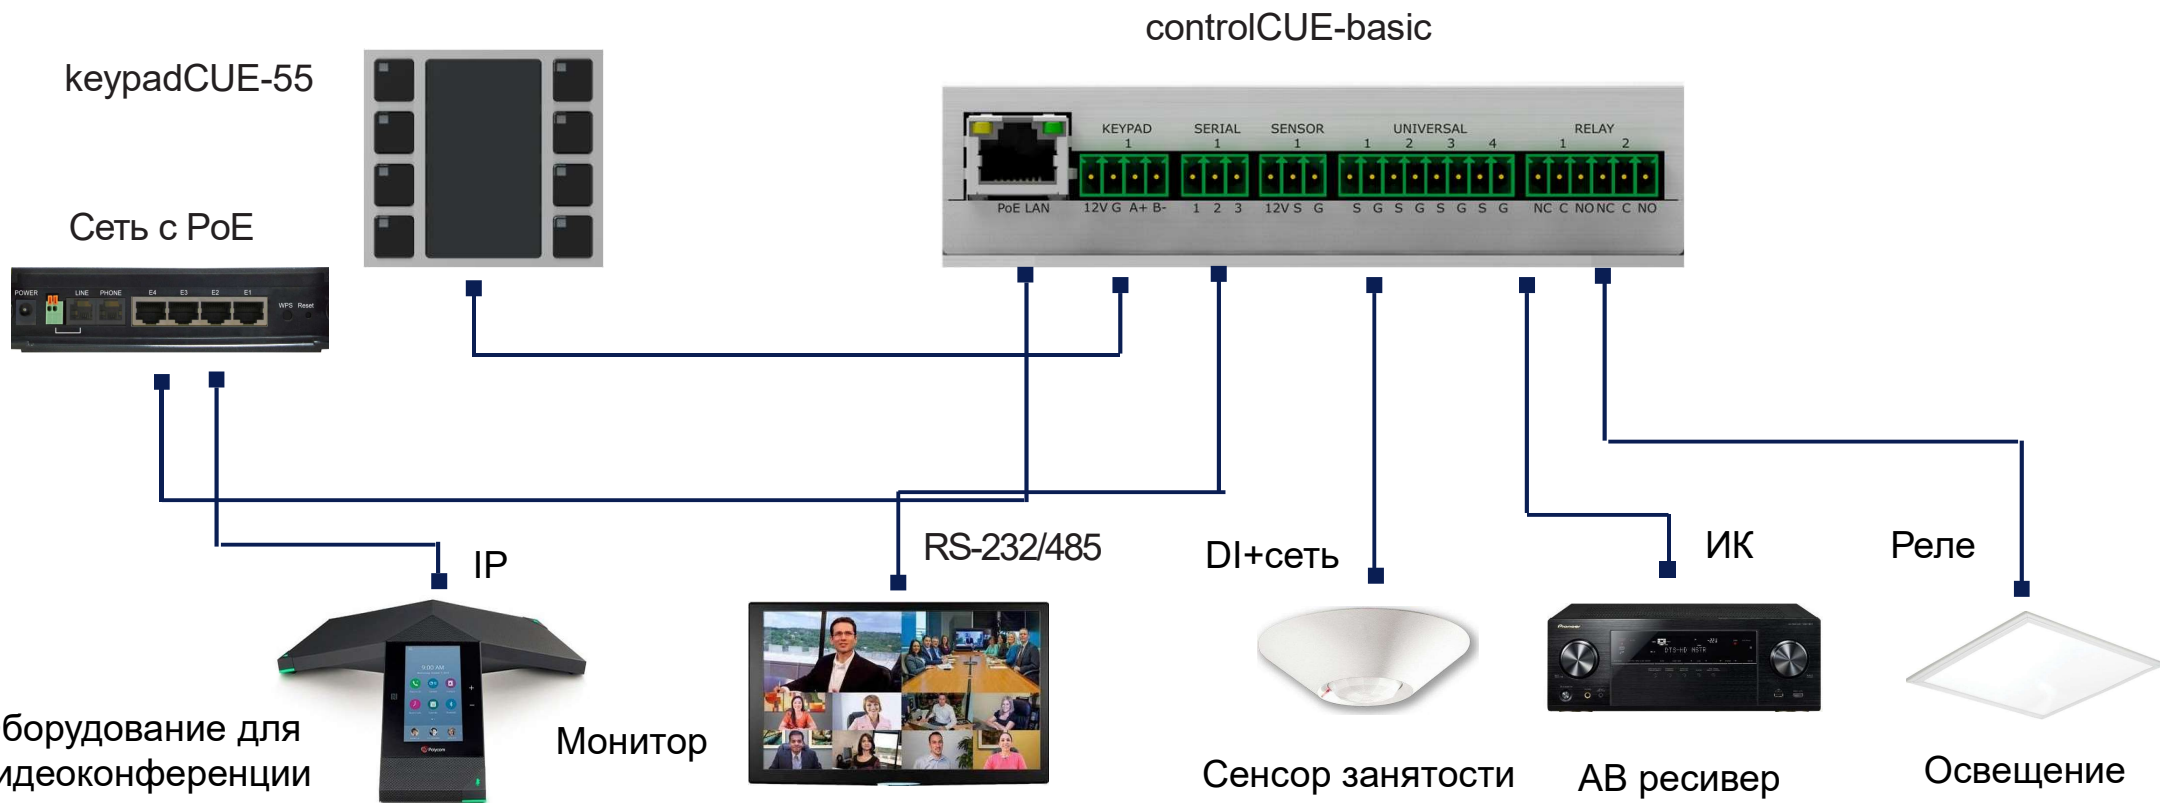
controlCUE-basic

keypadCUE-55

KEYPAD 1
SERIAL 1
SENSOR 1
UNIVERSAL 1 2 3 4
RELAY 1 2

PoE LAN
12V G A+ B-
1 2 3
12V S G
S G S G S G S G
NC C NO NC C NO

Сеть с PoE

POWER LINE PHONE E4 E3 E2 E1 WPS Reset

IP

RS-232/485

DI+сеть

ИК

Реле

борудование для идеоконференции

Монитор

Сенсор занятости

АВ ресивер

Освещение